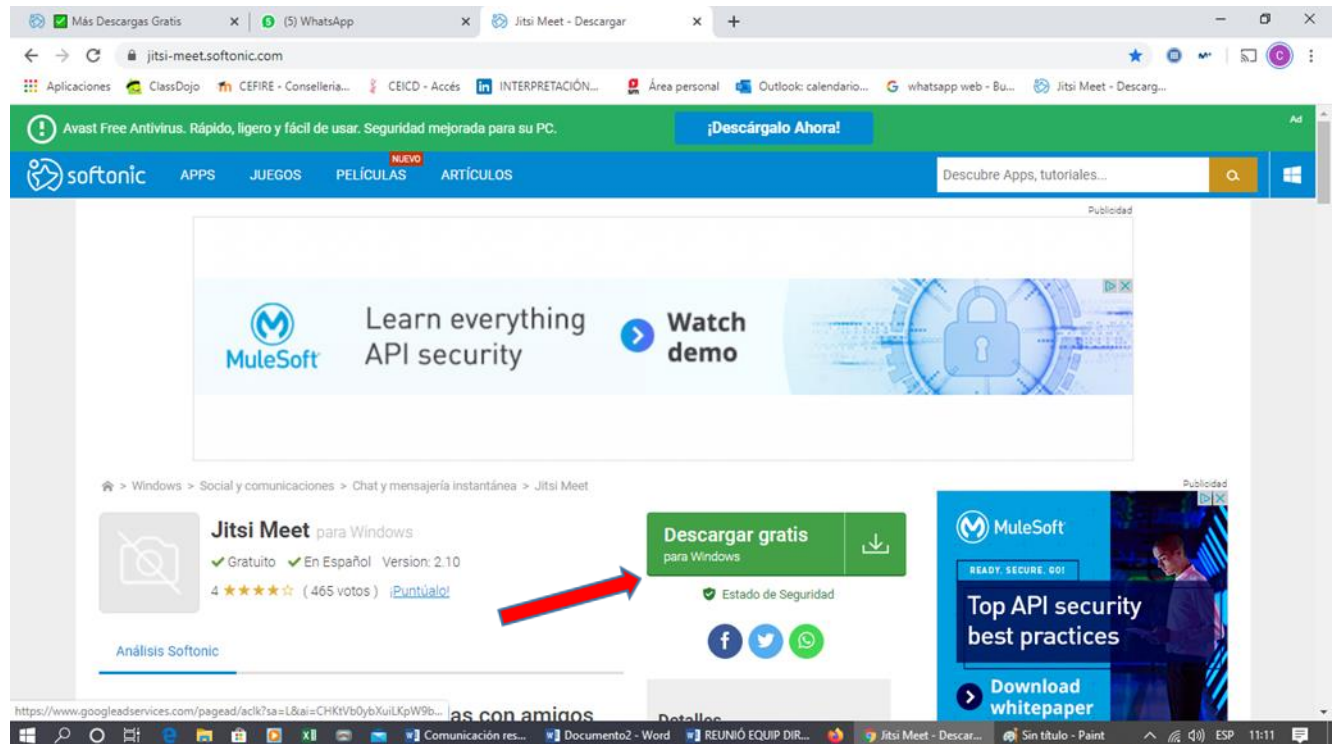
Más Descargas Gratis × (5) WhatsApp × Jitsi Meet - Descargar × +

jitsi-meet.softonic.com

Aplicaciones ClassDojo CEFIRE - Conselleria... CEICD - Accés INTERPRETACIÓN... Área personal Outlook: calendario... whatsapp web - Bu... Jitsi Meet - Descarg...

Avast Free Antivirus. Rápido, ligero y fácil de usar. Seguridad mejorada para su PC. ¡Descárgalo Ahora! Ad

softonic APPS JUEGOS NUEVO PELÍCULAS ARTÍCULOS Descubre Apps, tutoriales...

Publicidad

MuleSoft Learn everything API security Watch demo

Windows > Social y comunicaciones > Chat y mensajería instantánea > Jitsi Meet

Jitsi Meet para Windows
✓Gratuito ✓En Español Version: 2.10
4 ★★★★☆ ( 465 votos ) ¡Puntúalo!

Descargar gratis
para Windows

Estado de Seguridad

Análisis Softonic

Publicidad

MuleSoft
READY, SECURE, GO!
Top API security best practices
Download whitepaper

https://www.googleadservices.com/pagead/aclk?sa=L&ai=CHKtVb0ybXuiLKpW9b... as con amigos

Detalles

Comunicación res... Documento2 - Word REUNIÓ EQUIP DIR... Jitsi Meet - Descar... Sin título - Paint ESP 11:11